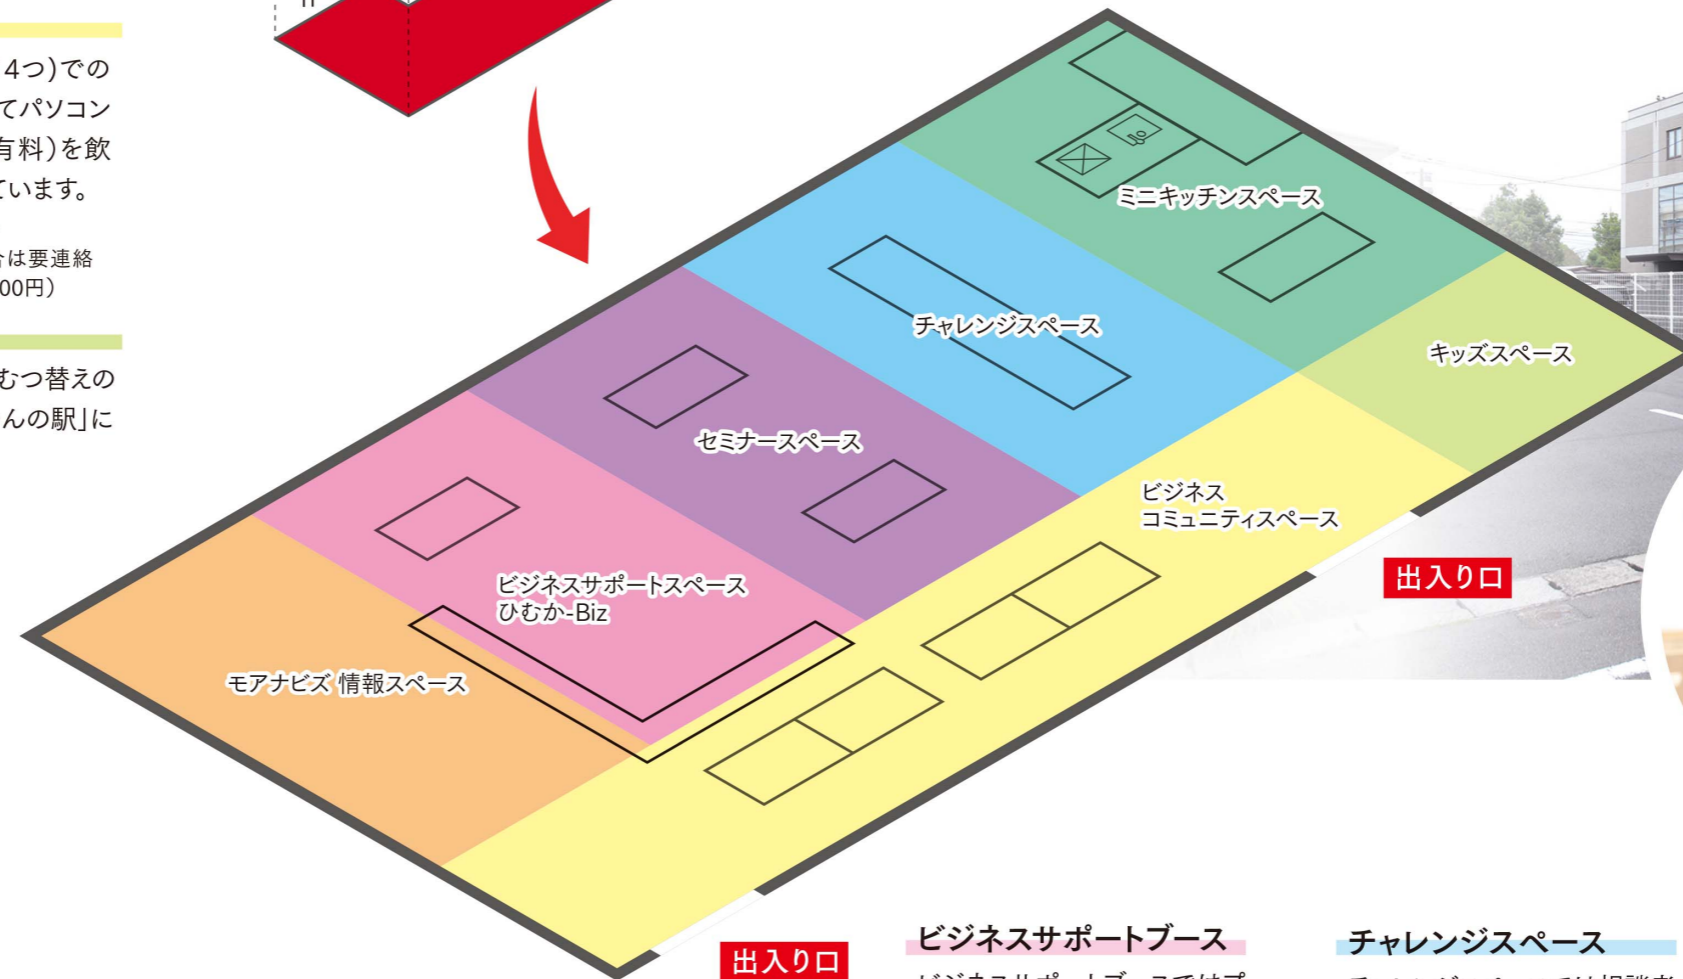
4つ)での
てパソコン
有料)を飲
ています。

合は要連絡
00円)

むつ替えの
んの駅」に

ミニキッチンスペース

チャレンジスペース

キッズスペース

セミナースペース

ビジネス
コミュニティスペース

出入り口

ビジネスサポートスペース
ひむか-Biz

モアナビズ 情報スペース

出入り口

ビジネスサポートブース

チャレンジスペース

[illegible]